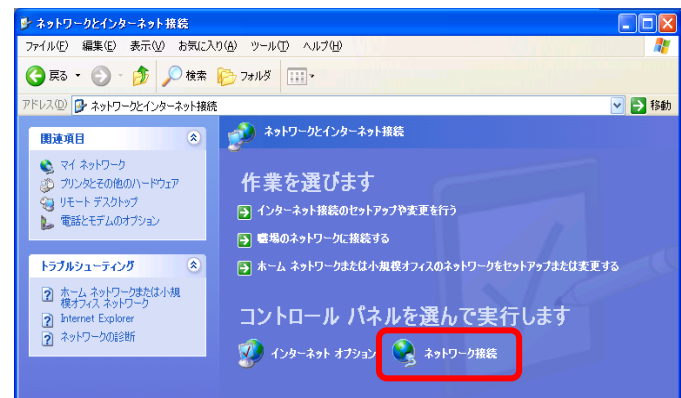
ネットワークとインターネット接続

ファイル(F) 編集(E) 表示(V) お気に入り(A) ツール(T) ヘルプ(H)

戻る 検索 フォルダ

アドレス(D) ネットワークとインターネット接続 移動

関連項目

マイ ネットワーク
プリンタとその他のハードウェア
リモート デスクトップ
電話とモデムのオプション

トラブルシューティング

ホーム ネットワークまたは小規模オフィス ネットワーク
Internet Explorer
ネットワークの診断

ネットワークとインターネット接続

作業を選びます

インターネット接続のセットアップや変更を行う
職場のネットワークに接続する
ホーム ネットワークまたは小規模オフィスのネットワークをセットアップまたは変更する

コントロール パネルを選んで実行します

インターネット オプション
ネットワーク接続